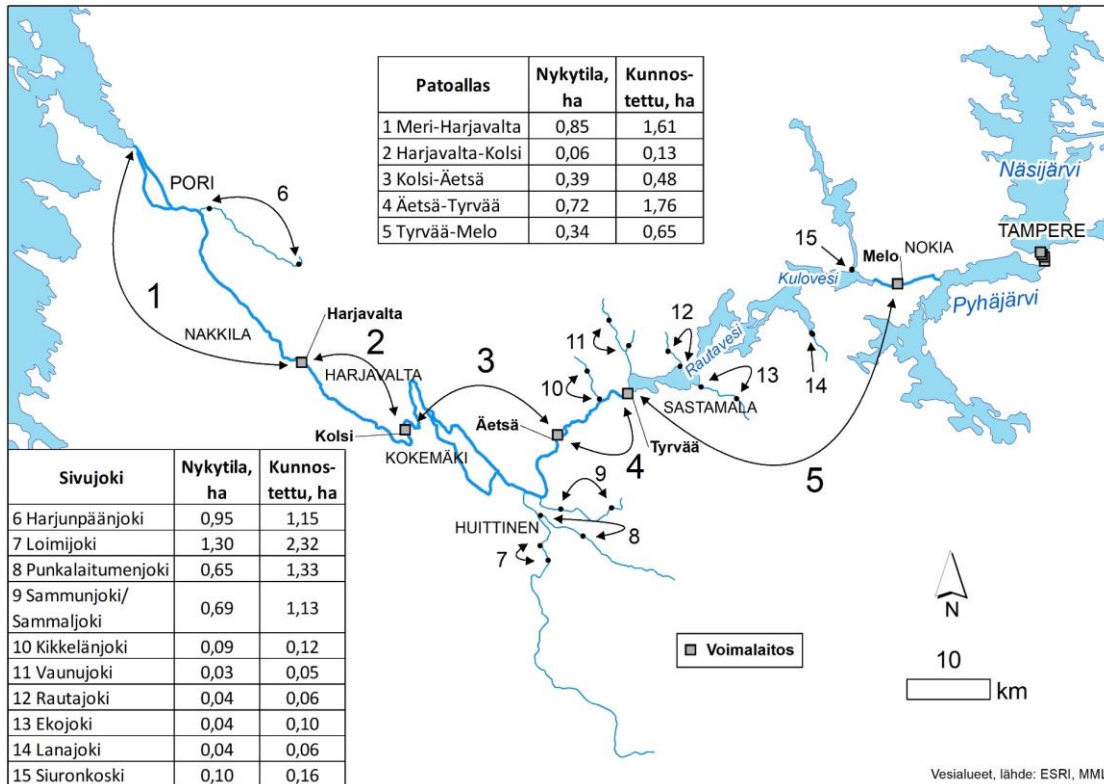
| Patoallas | Nykytila, ha | Kunnostettu, ha |
|---|---|---|
| 1 Meri-Harjavalta | 0,85 | 1,61 |
| 2 Harjavalta-Kolsi | 0,06 | 0,13 |
| 3 Kolsi-Äetsä | 0,39 | 0,48 |
| 4 Äetsä-Tyrvää | 0,72 | 1,76 |
| 5 Tyrvää-Melo | 0,34 | 0,65 |

Näsijärvi
TAMPERE
15
Melo NOKIA
Kulovesi
Pyhäjärvi
PORI
6
1
NAKKILA
Harjavalta
2
HARJAVALTA
3
12
11
Rautavesi
13
10
14
SASTAMALA
Kolsi
Äetsä
Tyrvää
KOKEMÄKI
4
5
9
HUITTINEN
8
7

| Sivujoki | Nykytila, ha | Kunnostettu, ha |
|---|---|---|
| 6 Harjunpäänjoki | 0,95 | 1,15 |
| 7 Loimijoki | 1,30 | 2,32 |
| 8 Punkalaitumenjoki | 0,65 | 1,33 |
| 9 Sammunjoki/ Sammaljoki | 0,69 | 1,13 |
| 10 Kikkelänjoki | 0,09 | 0,12 |
| 11 Vaunujoki | 0,03 | 0,05 |
| 12 Rautajoki | 0,04 | 0,06 |
| 13 Ekojoki | 0,04 | 0,10 |
| 14 Lanajoki | 0,04 | 0,06 |
| 15 Siuronkoski | 0,10 | 0,16 |

Voimalaitos
N
10
km
Vesialueet, lähde: ESRI, MML